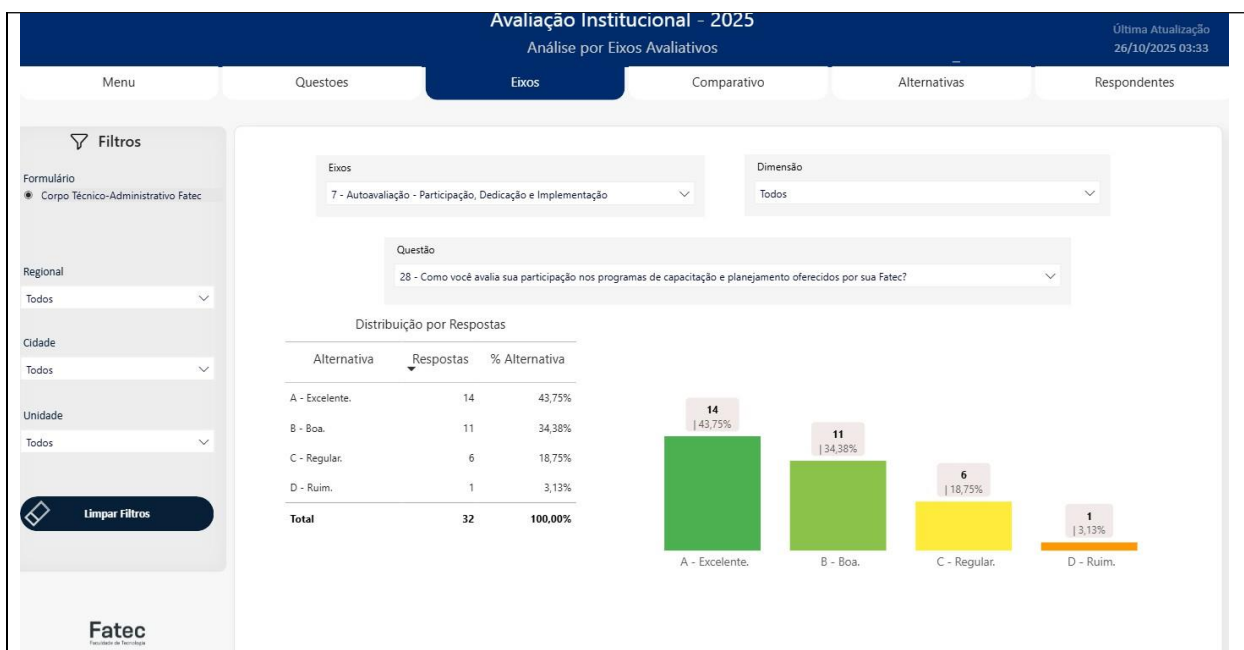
Avaliação Institucional - 2025
Análise por Eixos Avaliativos

Última Atualização
26/10/2025 03:33

Menu
Questoes
Eixos
Comparativo
Alternativas
Respondentes

Filtros

Formulário
Corpo Técnico-Administrativo Fatec

Regional
Todos

Cidade
Todos

Unidade
Todos

Limpar Filtros

Fatec
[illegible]

Eixos
7 - Autoavaliação - Participação, Dedicação e Implementação

Dimensão
Todos

Questão
28 - Como você avalia sua participação nos programas de capacitação e planejamento oferecidos por sua Fatec?

Distribuição por Respostas

| Alternativa | Respostas | % Alternativa |
|---|---|---|
| A - Excelente. | 14 | 43,75% |
| B - Boa. | 11 | 34,38% |
| C - Regular. | 6 | 18,75% |
| D - Ruim. | 1 | 3,13% |
| Total | 32 | 100,00% |

14 | 43,75%
11 | 34,38%
6 | 18,75%
1 | 3,13%

A - Excelente.
B - Boa.
C - Regular.
D - Ruim.